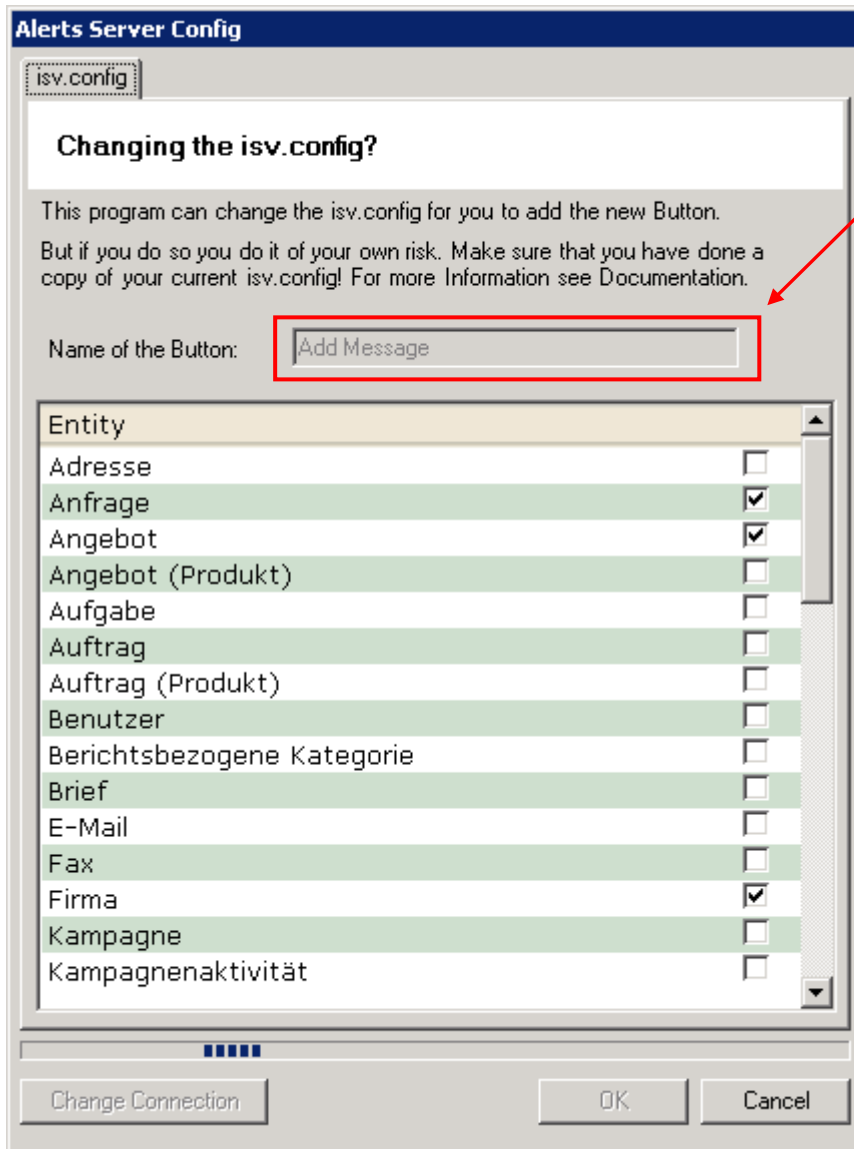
Alerts Server Config

isv.config

Changing the isv.config?

This program can change the isv.config for you to add the new Button.

But if you do so you do it of your own risk. Make sure that you have done a copy of your current isv.config! For more Information see Documentation.

Name of the Button: Add Message

| Entity | |
|---|---|
| Adresse | ☐ |
| Anfrage | ☑ |
| Angebot | ☑ |
| Angebot (Produkt) | ☐ |
| Aufgabe | ☐ |
| Auftrag | ☐ |
| Auftrag (Produkt) | ☐ |
| Benutzer | ☐ |
| Berichtsbezogene Kategorie | ☐ |
| Brief | ☐ |
| E-Mail | ☐ |
| Fax | ☐ |
| Firma | ☑ |
| Kampagne | ☐ |
| Kampagnenaktivität | ☐ |

Change Connection OK Cancel